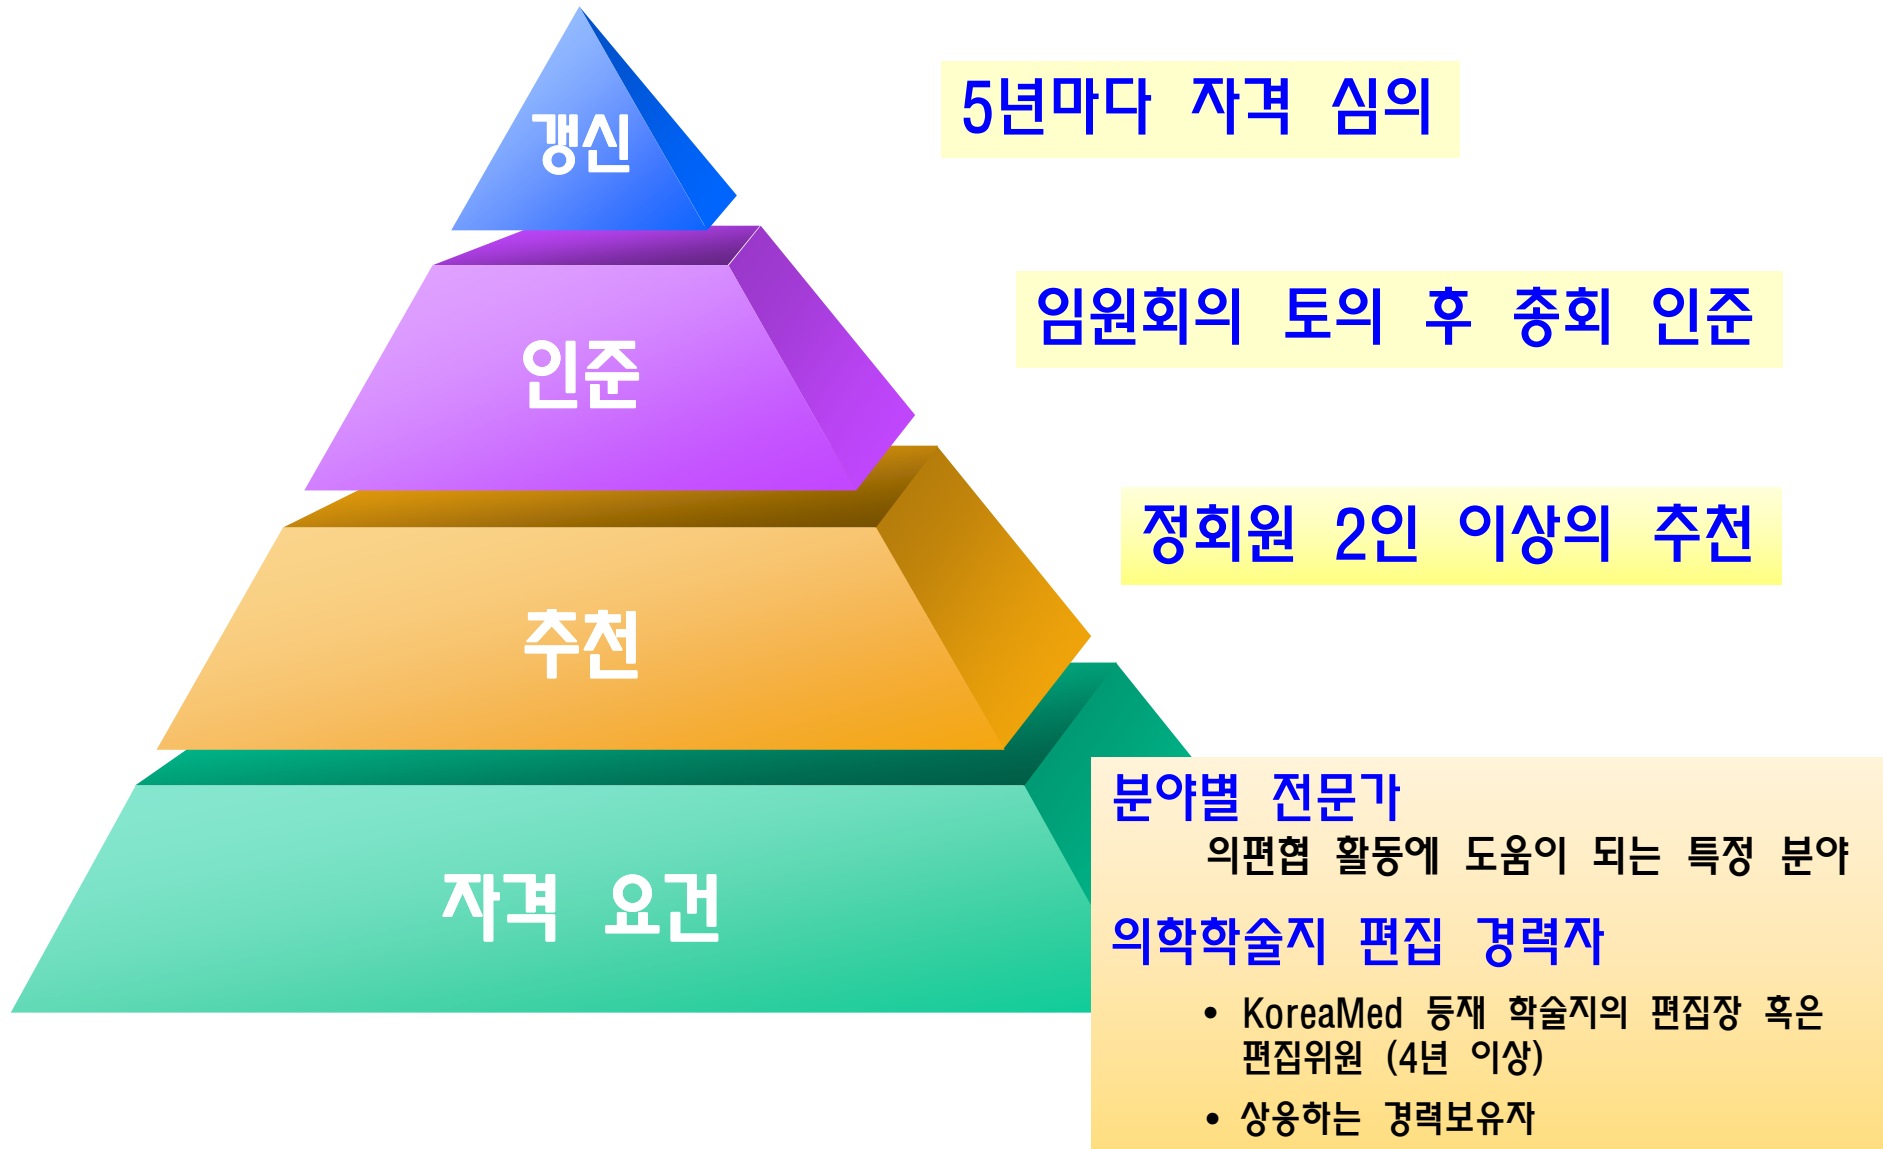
갱신

5년마다 자격 심의

인준

임원회의 토의 후 총회 인준

추천

정회원 2인 이상의 추천

자격 요건

분야별 전문가

의편협 활동에 도움이 되는 특정 분야

의학학술지 편집 경력자

• KoreaMed 등재 학술지의 편집장 혹은 편집위원 (4년 이상)

• 상응하는 경력보유자